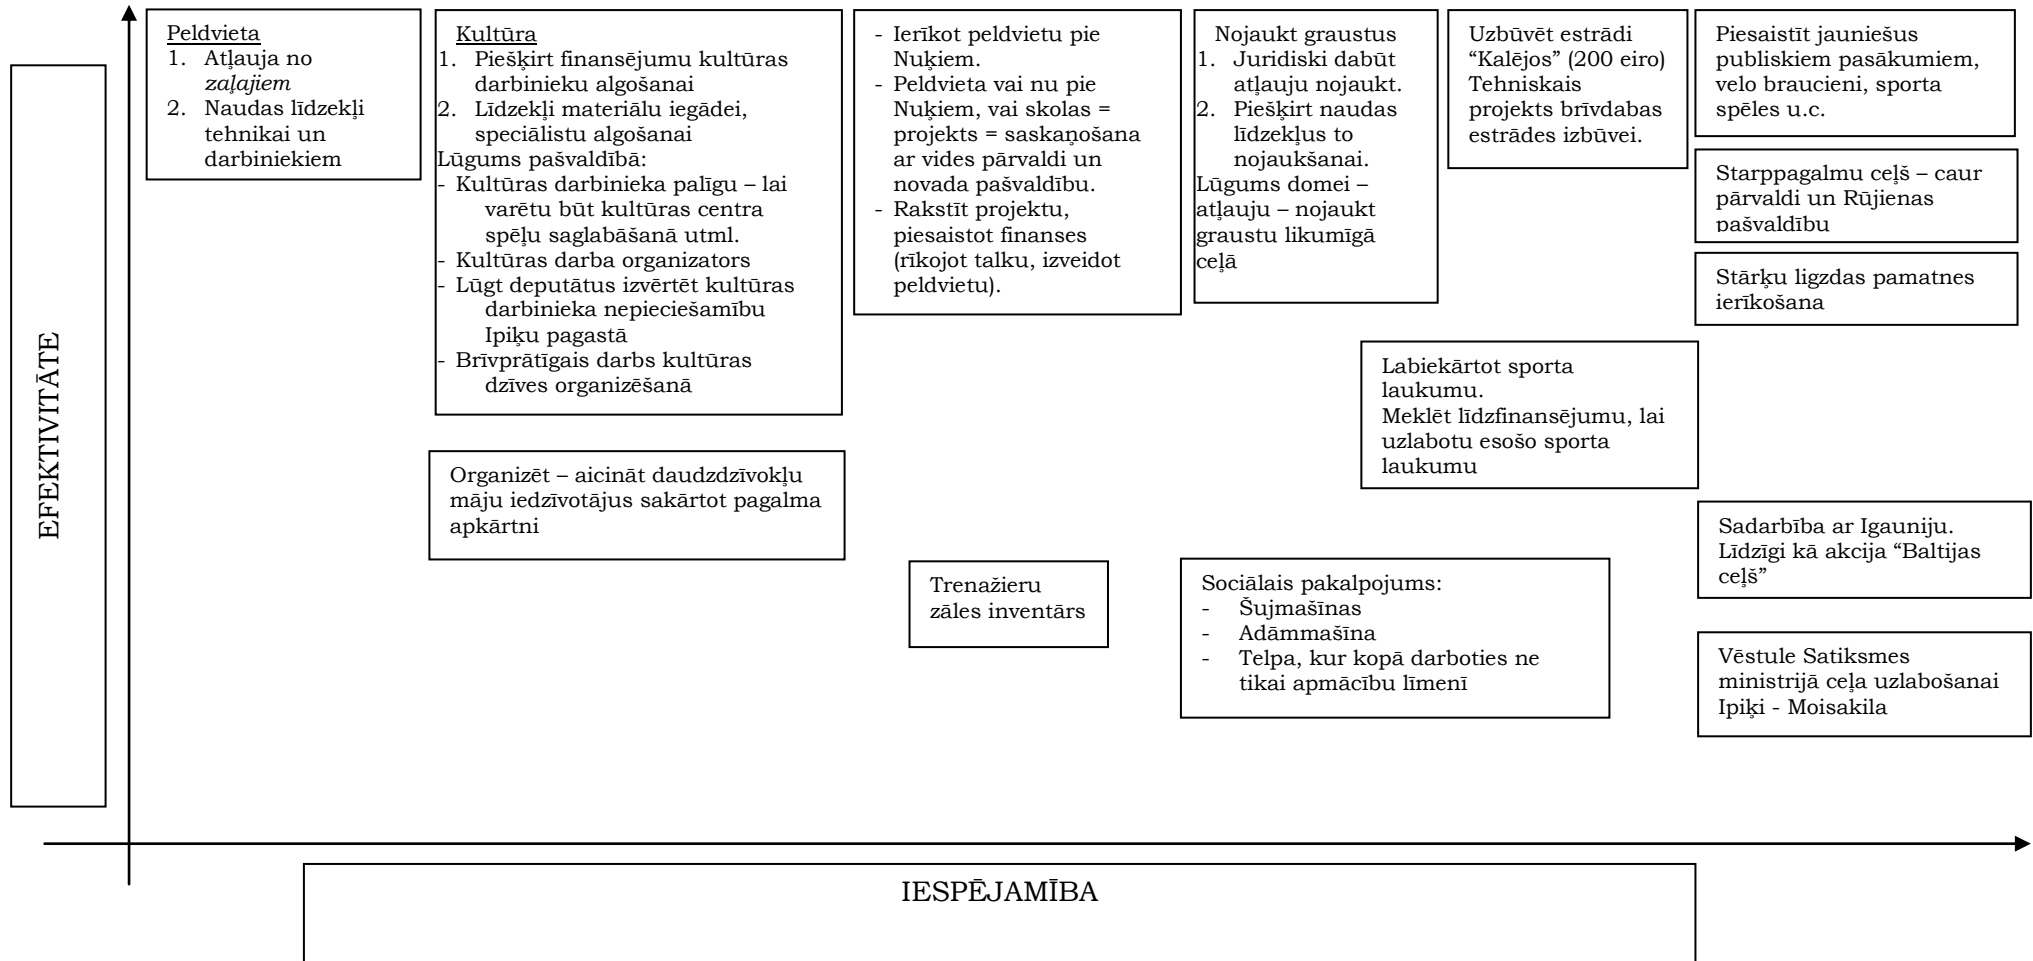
EFEKTIVITĀTE

Peldvieta
1. Atļauja no *zaļajiem*
2. Naudas līdzekļi tehnikai un darbiniekiem

Kultūra
1. Piešķirt finansējumu kultūras darbinieku algošanai
2. Līdzekļi materiālu iegādei, speciālistu algošanai
Lūgums pašvaldībā:
- Kultūras darbinieka palīgu – lai varētu būt kultūras centra spēļu saglabāšanā utml.
- Kultūras darba organizators
- Lūgt deputātus izvērtēt kultūras darbinieka nepieciešamību Ipiķu pagastā
- Brīvprātīgais darbs kultūras dzīves organizēšanā

- Ierīkot peldvietu pie Nuķiem.
- Peldvieta vai nu pie Nuķiem, vai skolas = projekts = saskaņošana ar vides pārvaldi un novada pašvaldību.
- Rakstīt projektu, piesaistot finanses (rīkojot talku, izveidot peldvietu).

Nojaukt graustus
1. Juridiski dabūt atļauju nojaukt.
2. Piešķirt naudas līdzekļus to nojaukšanai.
Lūgums domei – atļauju – nojaukt graustu likumīgā ceļā

Uzbūvēt estrādi "Kalējos" (200 eiro) Tehniskais projekts brīvdabas estrādes izbūvei.

Piesaistīt jauniešus publiskiem pasākumiem, velo braucieni, sporta spēles u.c.

Starppagalmu ceļš – caur pārvaldi un Rūjienas pašvaldību

Stārķu ligzdas pamatnes ierīkošana

Labiekārtot sporta laukumu.
Meklēt līdzfinansējumu, lai uzlabotu esošo sporta laukumu

Organizēt – aicināt daudzdzīvokļu māju iedzīvotājus sakārtot pagalma apkārtni

Sadarbība ar Igauniju. Līdzīgi kā akcija "Baltijas ceļš"

Trenažieru zāles inventārs

Sociālais pakalpojums:
- Šujmašīnas
- Adāmmašīna
- Telpa, kur kopā darboties ne tikai apmācību līmenī

Vēstule Satiksmes ministrijā ceļa uzlabošanai Ipiķi - Moisakila

IESPĒJAMĪBA